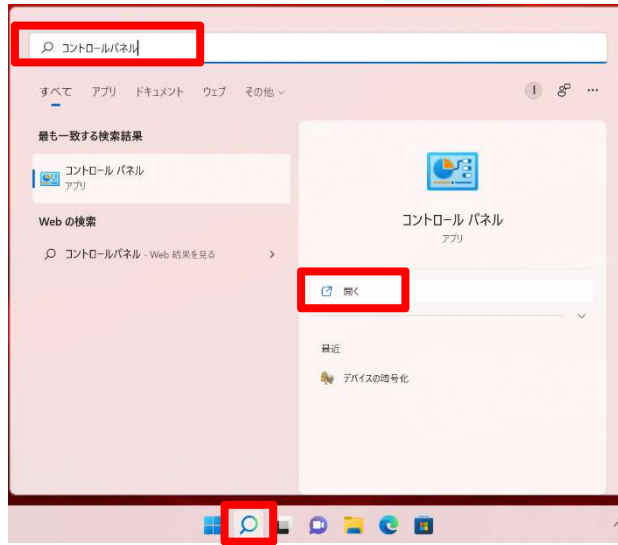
コントロールパネル

すべて アプリ ドキュメント ウェブ その他

I

最も一致する検索結果

コントロール パネル
アプリ

Web の検索

コントロールパネル - Web 結果を見る

コントロール パネル
アプリ

開く

最近

デバイスの暗号化